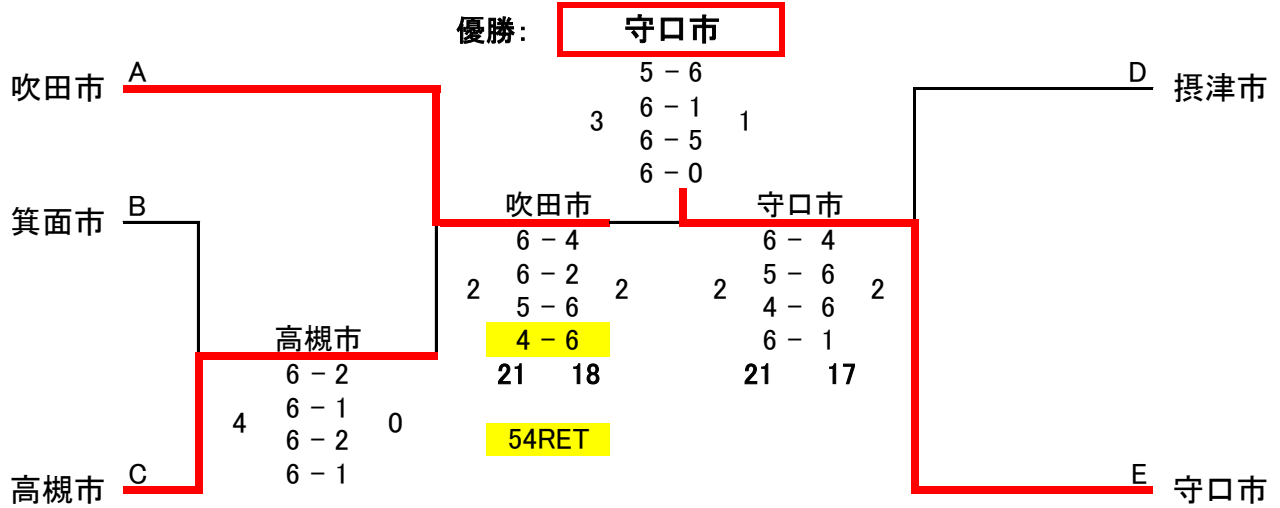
優勝: 守口市

5 − 6
3 6 − 1 1
6 − 5
6 − 0

A 吹田市

B 箕面市

C 高槻市

D 摂津市

E 守口市

高槻市
6 − 2
4 6 − 1 0
6 − 2
6 − 1

吹田市
6 − 4
2 6 − 2 2
5 − 6
4 − 6
21 18

54RET

守口市
6 − 4
2 5 − 6 2
4 − 6
6 − 1
21 17